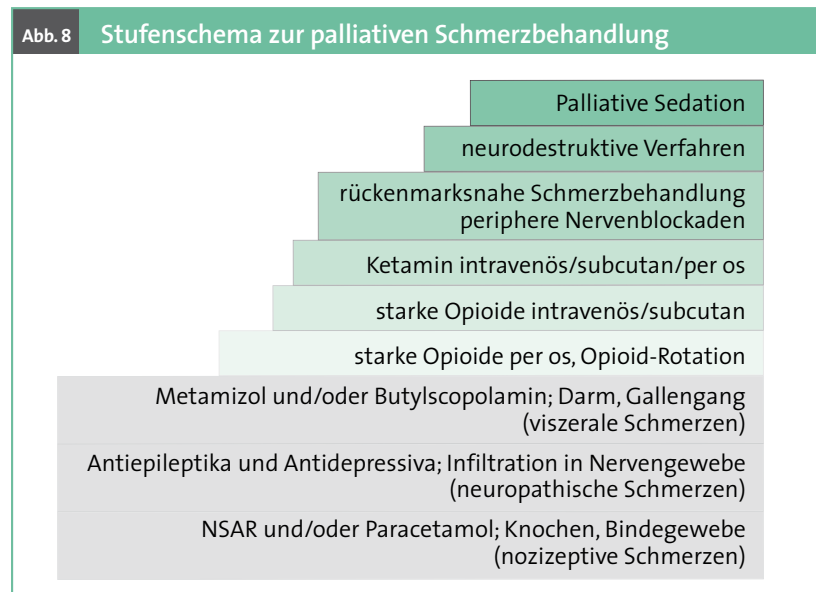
Abb. 8 Stufenschema zur palliativen Schmerzbehandlung

Palliative Sedation

neurodestruktive Verfahren

rückenmarksnahe Schmerzbehandlung
periphere Nervenblockaden

Ketamin intravenös/subcutan/per os

starke Opioide intravenös/subcutan

starke Opioide per os, Opioid-Rotation

Metamizol und/oder Butylscopolamin; Darm, Gallengang
(viszerale Schmerzen)

Antiepileptika und Antidepressiva; Infiltration in Nervengewebe
(neuropathische Schmerzen)

NSAR und/oder Paracetamol; Knochen, Bindegewebe
(nozizeptive Schmerzen)